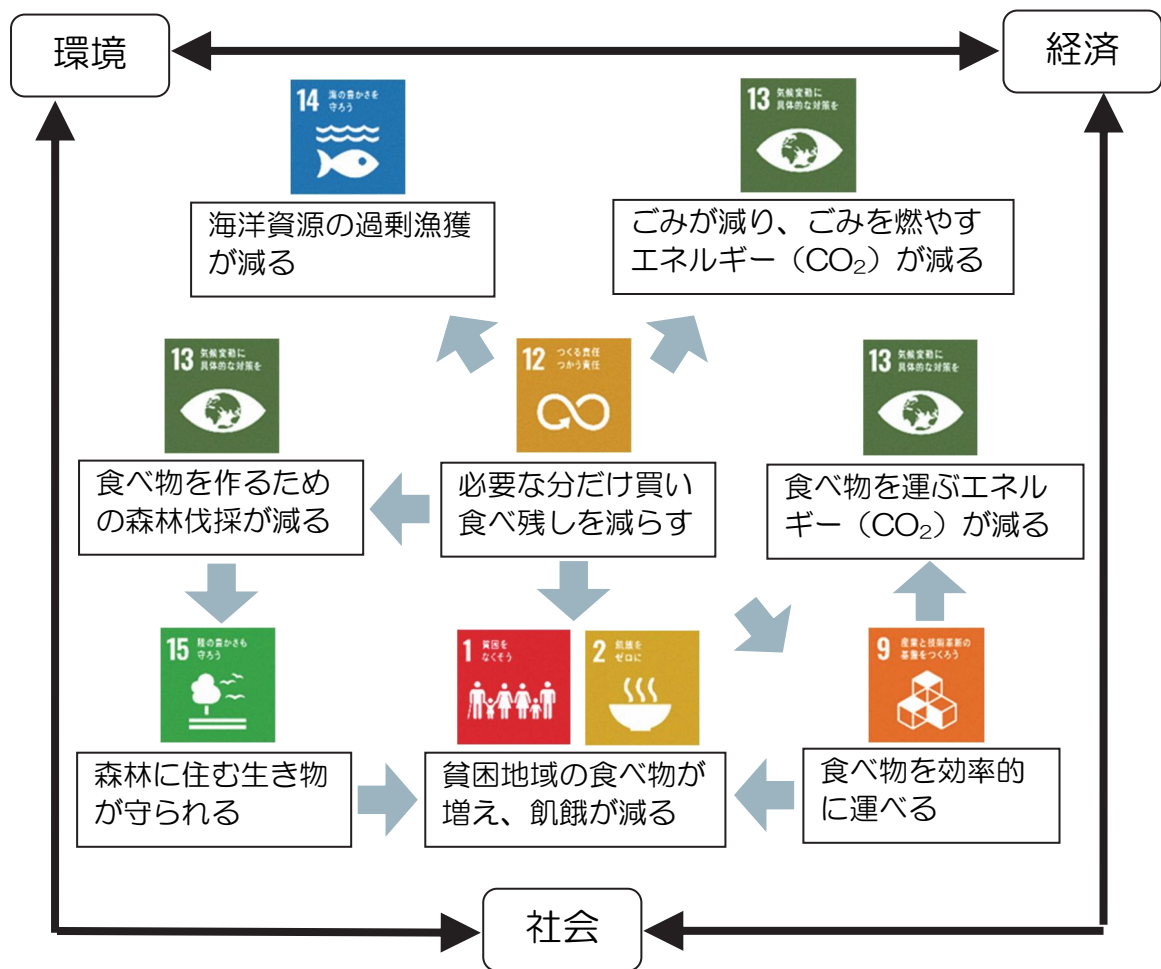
環境

経済

14 海の豊かさを守ろう

13 気候変動に具体的な対策を

海洋資源の過剰漁獲が減る

ごみが減り、ごみを燃やすエネルギー（$CO_2$）が減る

13 気候変動に具体的な対策を

12 つくる責任つかう責任

13 気候変動に具体的な対策を

食べ物を作るための森林伐採が減る

必要な分だけ買い食べ残しを減らす

食べ物を運ぶエネルギー（$CO_2$）が減る

15 陸の豊かさも守ろう

1 貧困をなくそう

2 飢餓をゼロに

9 産業と技術革新の基盤をつくろう

森林に住む生き物が守られる

貧困地域の食べ物が増え、飢餓が減る

食べ物を効率的に運べる

社会